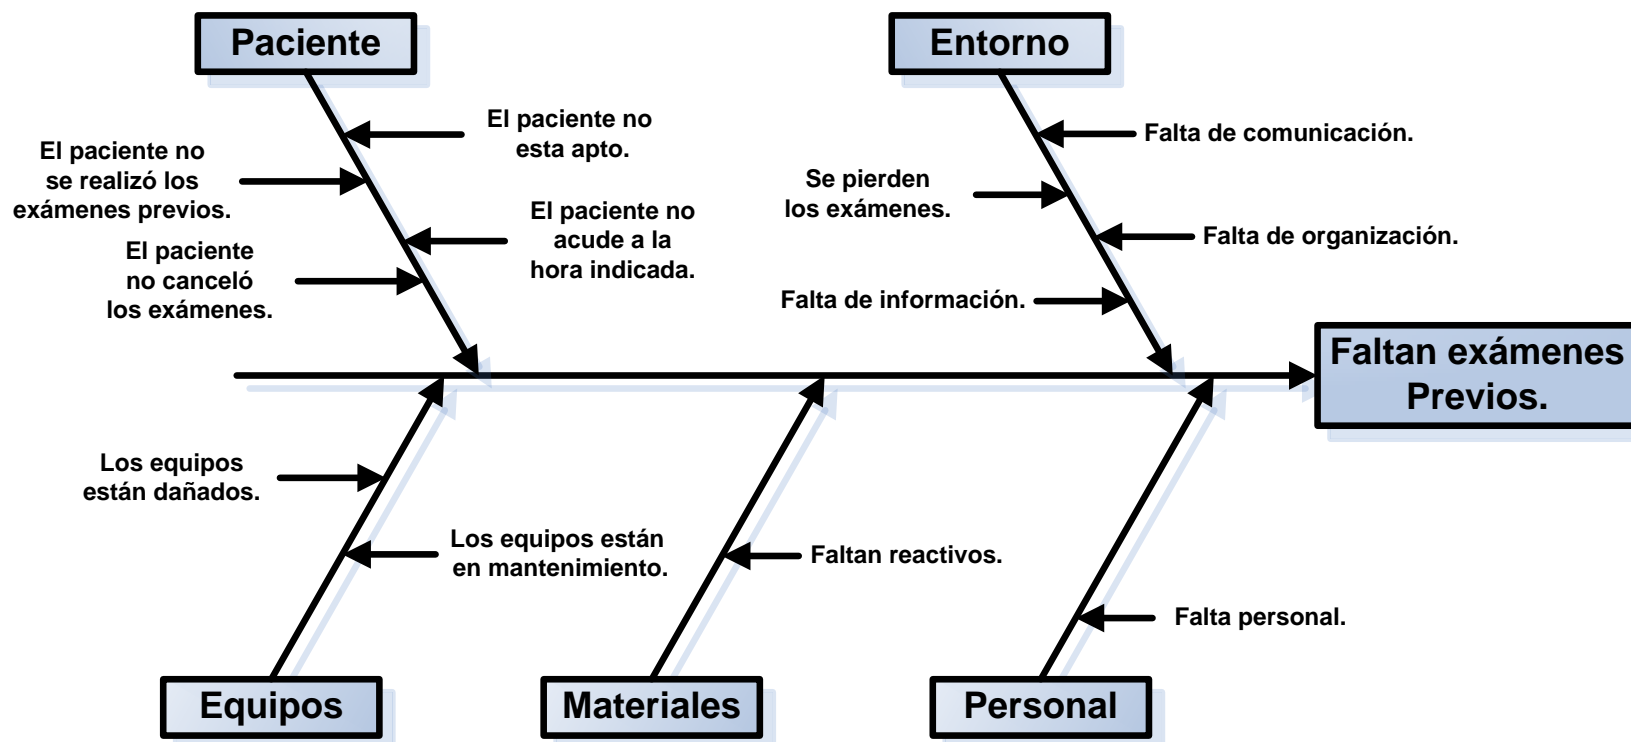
Paciente

El paciente no esta apto.

El paciente no se realizó los exámenes previos.

El paciente no acude a la hora indicada.

El paciente no canceló los exámenes.

Entorno

Falta de comunicación.

Se pierden los exámenes.

Falta de organización.

Falta de información.

Faltan exámenes Previos.

Los equipos están dañados.

Los equipos están en mantenimiento.

Faltan reactivos.

Falta personal.

Equipos

Materiales

Personal